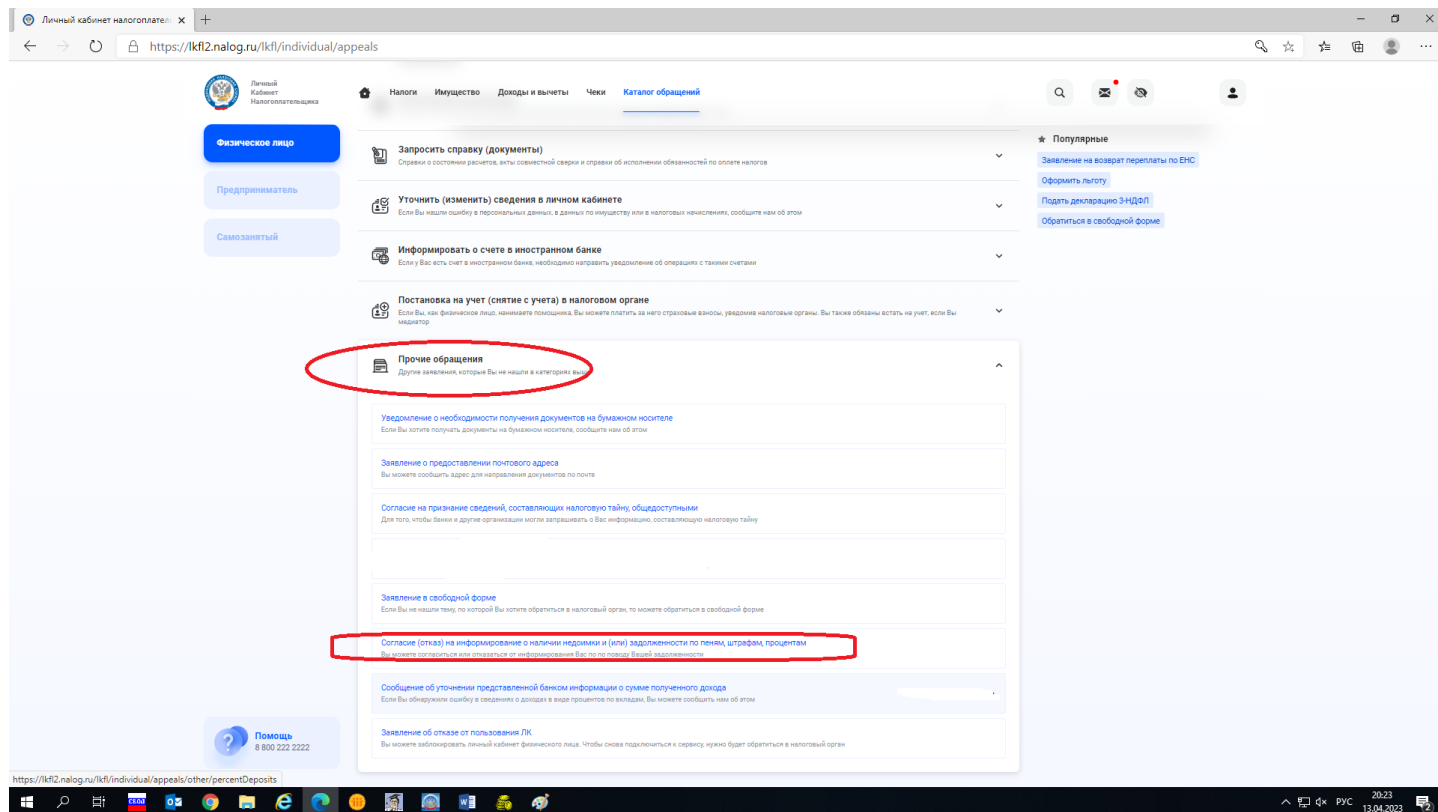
Личный кабинет налогоплате...

https://lkfl2.nalog.ru/lkfl/individual/appeals

Личный Кабинет Налогоплательщика

Налоги Имущество Доходы и вычеты Чеки Каталог обращений

Физическое лицо

Предприниматель

Самозанятый

Запросить справку (документы)
Справки о состоянии расчетов, акты совместной сверки и справки об исполнении обязанностей по оплате налогов

Уточнить (изменить) сведения в личном кабинете
Если Вы нашли ошибку в персональных данных, в данных по имуществу или в налоговых начислениях, сообщите нам об этом

Информировать о счете в иностранном банке
Если у Вас есть счет в иностранном банке, необходимо направить уведомление об операциях с такими счетами

Постановка на учет (снятие с учета) в налоговом органе
Если Вы, как физическое лицо, нанимаете помощника, Вы можете платить за него страховые взносы, уведомив налоговые органы. Вы также обязаны встать на учет, если Вы медиатор

Прочие обращения
Другие заявления, которые Вы не нашли в категориях выше

Уведомление о необходимости получения документов на бумажном носителе
Если Вы хотите получать документы на бумажном носителе, сообщите нам об этом

Заявление о предоставлении почтового адреса
Вы можете сообщить адрес для направления документов по почте

Согласие на признание сведений, составляющих налоговую тайну, общедоступными
Для того, чтобы банки и другие организации могли запрашивать о Вас информацию, составляющую налоговую тайну

Заявление в свободной форме
Если Вы не нашли тему, по которой Вы хотите обратиться в налоговый орган, то можете обратиться в свободной форме

Согласие (отказ) на информирование о наличии недоимки и (или) задолженности по пеням, штрафам, процентам
Вы можете согласиться или отказаться от информирования Вас по по поводу Вашей задолженности

Сообщение об уточнении представленной банком информации о сумме полученного дохода
Если Вы обнаружили ошибку в сведениях о доходах в виде процентов по вкладам, Вы можете сообщить нам об этом

Заявление об отказе от пользования ЛК
Вы можете заблокировать личный кабинет физического лица. Чтобы снова подключиться к сервису, нужно будет обратиться в налоговый орган

Популярные
Заявление на возврат переплаты по ЕНС
Оформить льготу
Подать декларацию 3-НДФЛ
Обратиться в свободной форме

Помощь
8 800 222 2222

https://lkfl2.nalog.ru/lkfl/individual/appeals/other/percentDeposits

РУС 20:23 13.04.2023